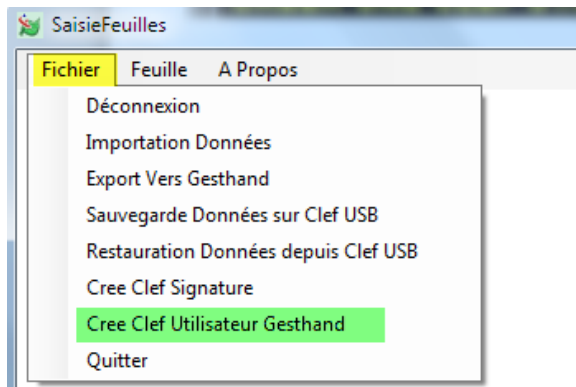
SaisieFeuilles

Fichier Feuille A Propos

Déconnexion
Importation Données
Export Vers Gesthand
Sauvegarde Données sur Clef USB
Restauration Données depuis Clef USB
Cree Clef Signature
Cree Clef Utilisateur Gesthand
Quitter